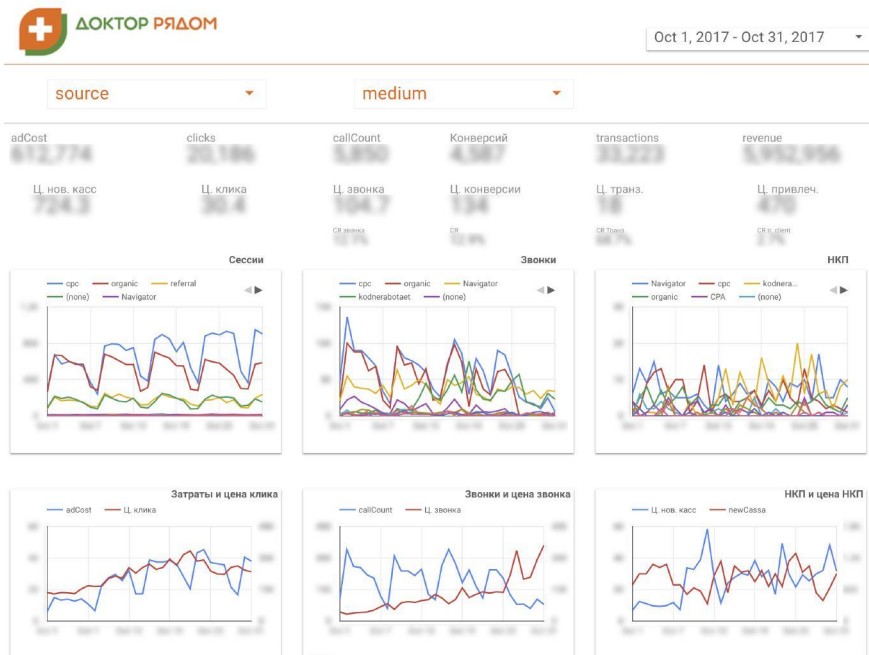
ДОКТОР РЯДОМ

Oct 1, 2017 - Oct 31, 2017

source

medium

adCost
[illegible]

clicks
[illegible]

callCount
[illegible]

Конверсий
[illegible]

transactions
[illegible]

revenue
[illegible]

Ц. нов. касс
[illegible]

Ц. клика
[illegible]

Ц. звонка
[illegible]

CR звонка
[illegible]

Ц. конверсии
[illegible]

CR
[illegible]

Ц. транз.
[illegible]

CR Trans
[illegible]

Ц. привлеч.
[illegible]

CR tr. client
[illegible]

Сессии
cpc organic referral (none) Navigator

Звонки
cpc organic Navigator kodnerabotaet (none)

НКП
Navigator cpc kodnera... organic CPA (none)

Затраты и цена клика
adCost Ц. клика

Звонки и цена звонка
callCount Ц. звонка

НКП и цена НКП
Ц. нов. касс newCassa